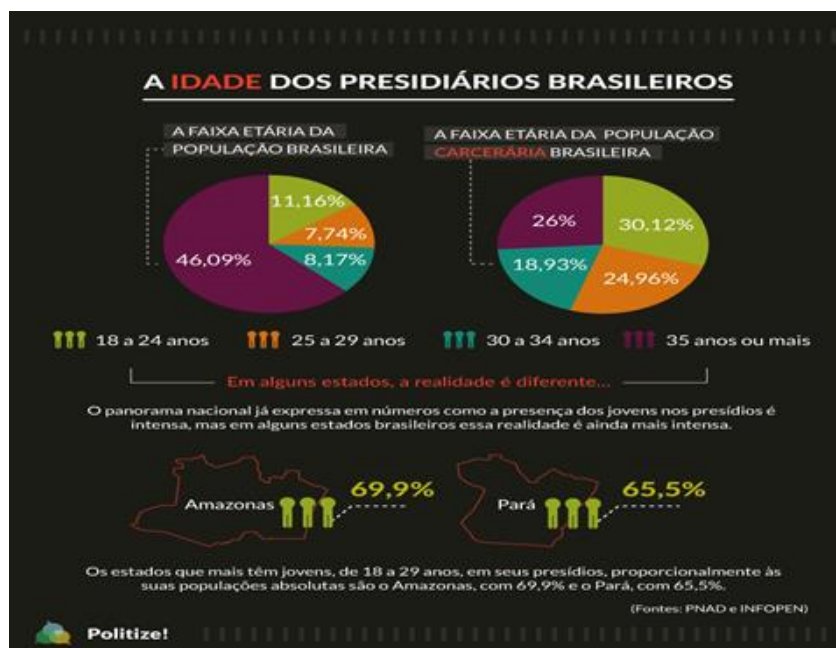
A IDADE DOS PRESIDIÁRIOS BRASILEIROS

A FAIXA ETÁRIA DA POPULAÇÃO BRASILEIRA

11,16%
7,74%
8,17%
46,09%

A FAIXA ETÁRIA DA POPULAÇÃO CARCERÁRIA BRASILEIRA

26%
30,12%
18,93%
24,96%

18 a 24 anos   25 a 29 anos   30 a 34 anos   35 anos ou mais

Em alguns estados, a realidade é diferente...

O panorama nacional já expressa em números como a presença dos jovens nos presídios é intensa, mas em alguns estados brasileiros essa realidade é ainda mais intensa.

Amazonas 69,9%

Pará 65,5%

Os estados que mais têm jovens, de 18 a 29 anos, em seus presídios, proporcionalmente às suas populações absolutas são o Amazonas, com 69,9% e o Pará, com 65,5%.

(Fontes: PNAD e INFOPEN)

Politize!